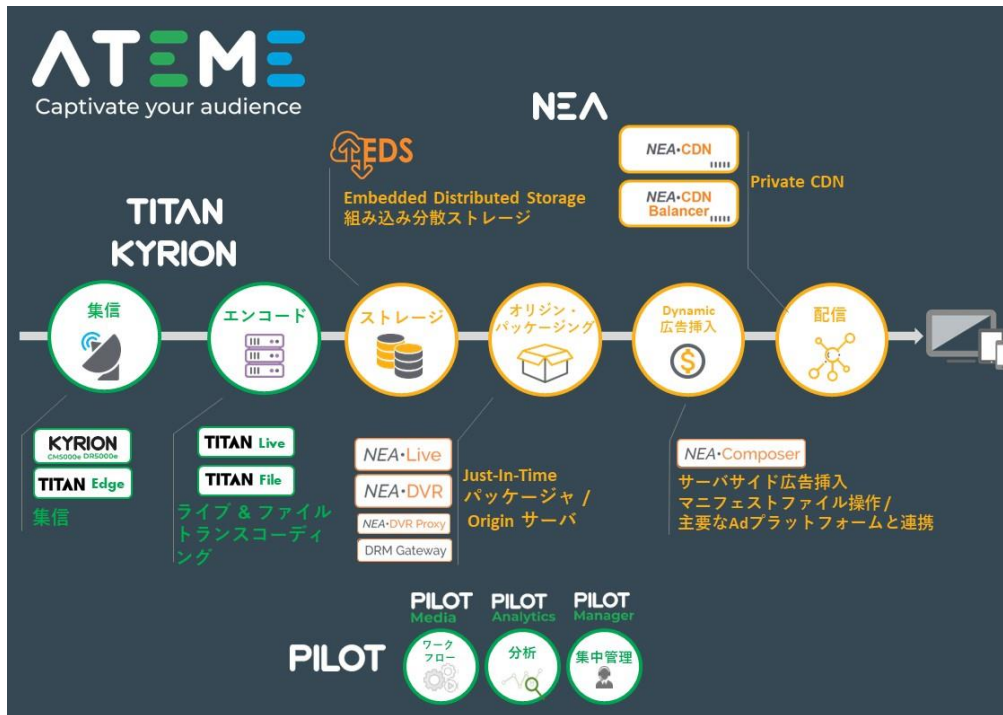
ATEME
Captivate your audience

NEA

EDS
Embedded Distributed Storage
組み込み分散ストレージ

NEA·CDN
NEA·CDN Balancer
Private CDN

TITAN
KYRION

集信
エンコード
ストレージ
オリジン・パッケージング
Dynamic 広告挿入
配信

KYRION CM5000e DR5000e
TITAN Edge
集信

TITAN Live
TITAN File
ライブ & ファイルトランスコーディング

NEA·Live
NEA·DVR
NEA·DVR Proxy
DRM Gateway
Just-In-Time パッケージャ / Origin サーバ

NEA·Composer
サーバサイド広告挿入
マニフェストファイル操作 /
主要なAdプラットフォームと連携

PILOT
PILOT Media
ワークフロー
PILOT Analytics
分析
PILOT Manager
集中管理